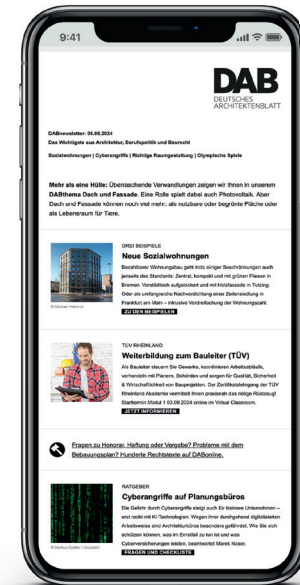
9:41

DAB
DEUTSCHES ARCHITEKTENBLATT

DABnewsletter: 06.08.2024
Das Wichtigste aus Architektur, Berufspolitik und Baurecht

Sozialwohnungen | Cyberangriffe | Richtige Raumgestaltung | Olympische Spiele

Mehr als eine Hülle: Überraschende Verwandlungen zeigen wir Ihnen in unserem DABthema Dach und Fassade. Eine Rolle spielt dabei auch Photovoltaik. Aber Dach und Fassade können noch viel mehr: als nutzbare oder begrünte Fläche oder als Lebensraum für Tiere.

DREI BEISPIELE
Neue Sozialwohnungen
Bezahlbarer Wohnungsbau geht trotz einiger Beschränkungen auch jenseits des Standards: Zentral, kompakt und mit grünen Fliesen in Bremen. Vorstädtisch aufgelockert und mit Holzfassade in Tutzing. Oder als umfangreiche Nachverdichtung einer Zeilensiedlung in Frankfurt am Main – inklusive Verdreifachung der Wohnungszahl.
ZU DEN BEISPIELEN
© Michael Heinrich

TÜV RHEINLAND
Weiterbildung zum Bauleiter (TÜV)
Als Bauleiter steuern Sie Gewerke, koordinieren Arbeitsabläufe, verhandeln mit Planern, Behörden und sorgen für Qualität, Sicherheit & Wirtschaftlichkeit von Bauprojekten. Der Zertifikatslehrgang der TÜV Rheinland Akademie vermittelt Ihnen praxisnah das nötige Rüstzeug! Starttermin Modul 1 03.09.2024 online im Virtual Classroom.
JETZT INFORMIEREN

Fragen zu Honorar, Haftung oder Vergabe? Probleme mit dem Bebauungsplan? Hunderte Rechtstexte auf DABonline.

RATGEBER
Cyberangriffe auf Planungsbüros
Die Gefahr durch Cyberangriffe steigt auch für kleinere Unternehmen – erst recht mit KI-Technologien. Wegen ihrer durchgehend digitalisierten Arbeitsweise sind Architekturbüros besonders gefährdet. Wie Sie sich schützen können, was im Ernstfall zu tun ist und was Cyberversicherungen leisten, beantwortet Marek Noser.
FRAGEN UND CHECKLISTE
© Markus Spiske / Unsplash